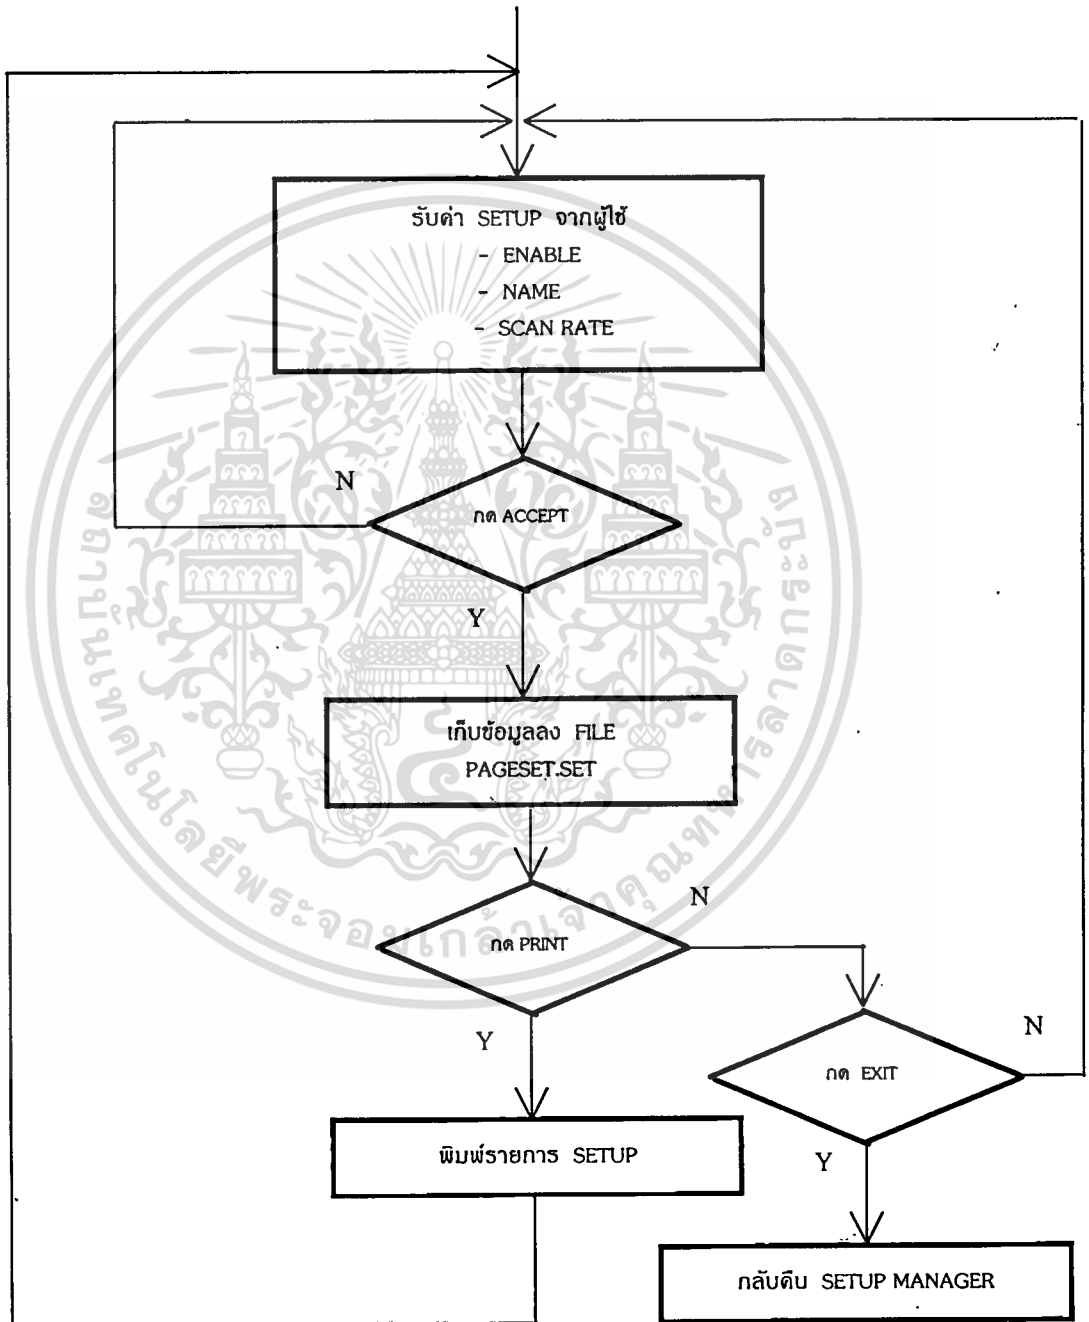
รับค่า SETUP จากผู้ใช้
- ENABLE
- NAME
- SCAN RATE

N

กด ACCEPT

Y

เก็บข้อมูลลง FILE PAGESET.SET

N

กด PRINT

Y

N

กด EXIT

Y

พิมพ์รายการ SETUP

กลับคืน SETUP MANAGER

มหาวิทยาลัยเทคโนโลยีพระจอมเกล้าเจ้าคุณทหารลาดกระบัง